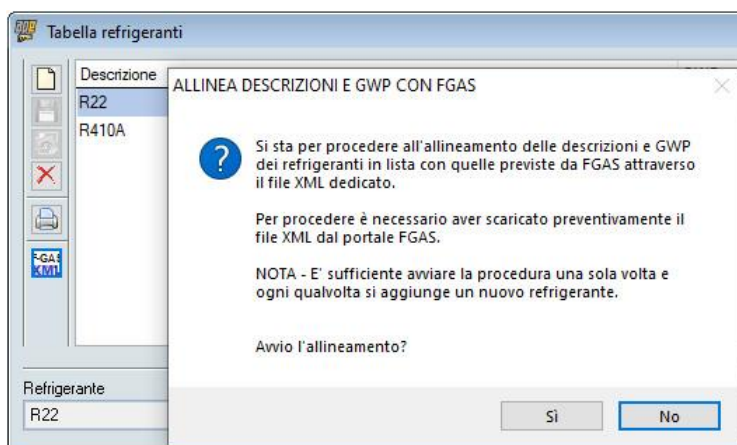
Tabella refrigeranti

Descrizione
R22
R410A

FGAS XML

Refrigerante
R22

ALLINEA DESCRIZIONI E GWP CON FGAS

Si sta per procedere all'allineamento delle descrizioni e GWP dei refrigeranti in lista con quelle previste da FGAS attraverso il file XML dedicato.

Per procedere è necessario aver scaricato preventivamente il file XML dal portale FGAS.

NOTA - E' sufficiente avviare la procedura una sola volta e ogni qualvolta si aggiunge un nuovo refrigerante.

Avvio l'allineamento?

Sì
No